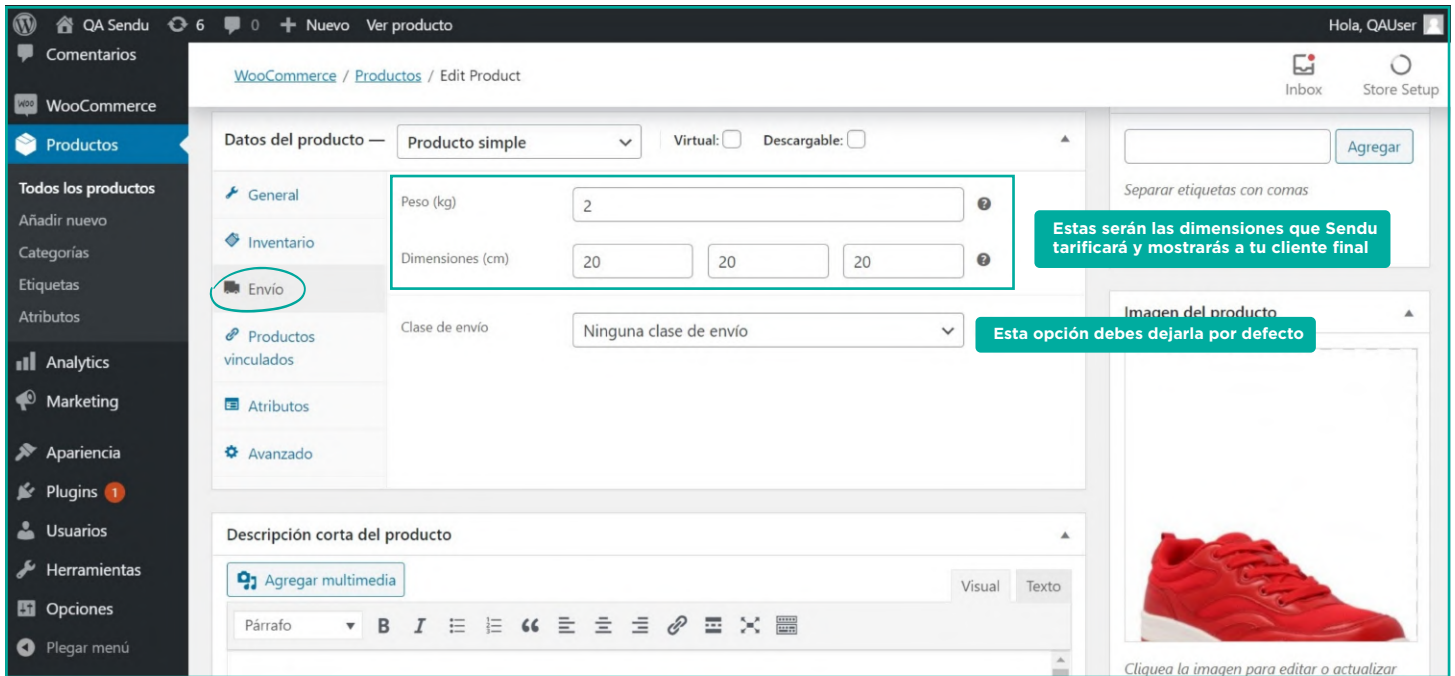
QA Sendu 6 0 + Nuevo Ver producto

Hola, QAUser

Comentarios

WooCommerce

Productos

Todos los productos
Añadir nuevo
Categorías
Etiquetas
Atributos

Analytics
Marketing
Apariencia
Plugins 1
Usuarios
Herramientas
Opciones
Plegar menú

WooCommerce / Productos / Edit Product

Inbox Store Setup

Datos del producto — Producto simple Virtual: Descargable:

General
Inventario
Envío
Productos vinculados
Atributos
Avanzado

Peso (kg) 2

Dimensiones (cm) 20 20 20

Estas serán las dimensiones que Sendu tarificará y mostrarás a tu cliente final

Clase de envío Ninguna clase de envío

Esta opción debes dejarla por defecto

Agregar

Separar etiquetas con comas

Imagen del producto

Descripción corta del producto

Agregar multimedia

Visual Texto

Párrafo B I

Cliquea la imagen para editar o actualizar